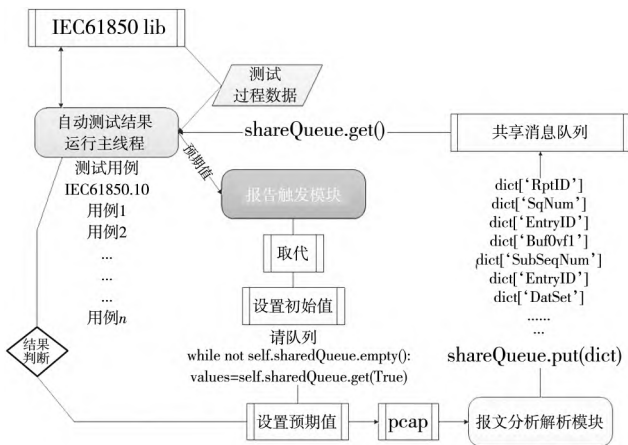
IEC61850 lib

测试过程数据

自动测试结果运行主线程

shareQueue.get()

共享消息队列

预期值

测试用例
IEC61850.10
用例1
用例2
...
...
...
用例$n$

报告触发模块

取代

设置初始值

请队列
while not self.sharedQueue.empty():
values=self.sharedQueue.get(True)

dict['RptID']
dict['SqNum']
dict['EntryID']
dict['Buf0vf1']
dict['SubSeqNum']
dict['EntryID']
dict['DatSet']
......
...

shareQueue.put(dict)

结果判断

设置预期值

pcap

报文分析解析模块